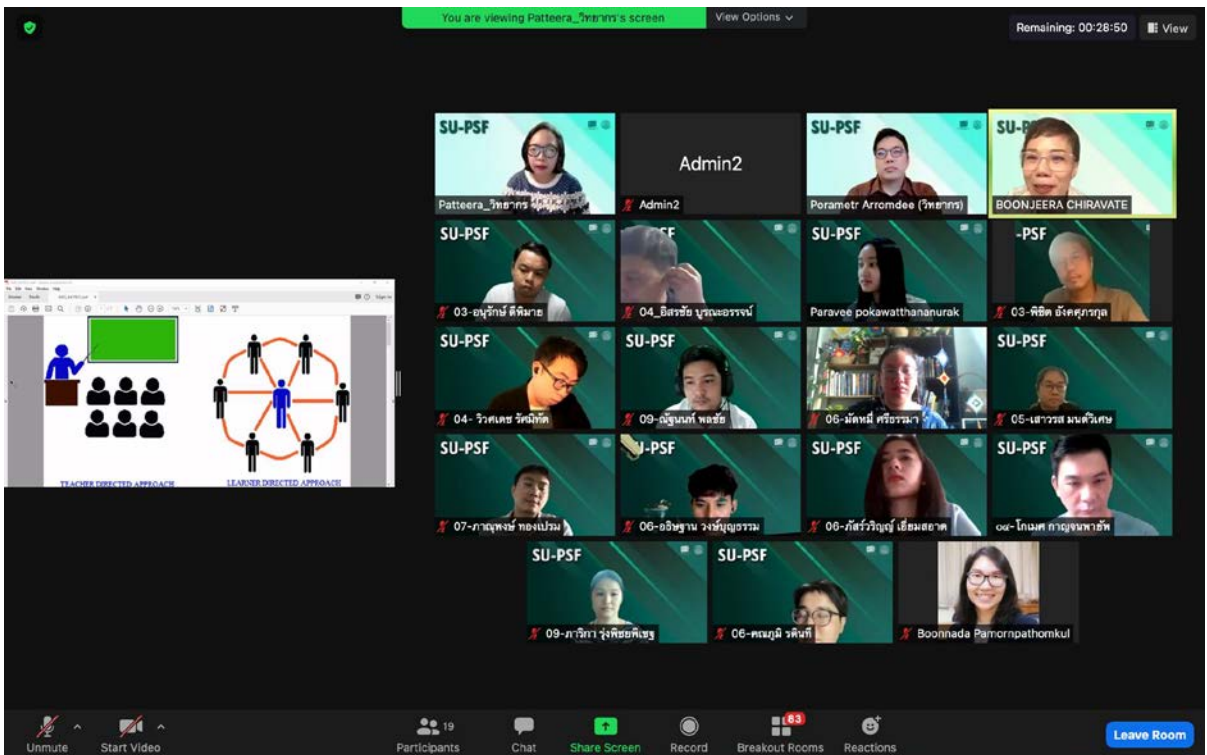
You are viewing Patteera_วิทยากร's screen

View Options

Remaining: 00:28:50

View

TEACHER DIRECTED APPROACH

LEARNER DIRECTED APPROACH

SU-PSF

Patteera_วิทยากร

Admin2

Admin2

SU-PSF

Porametr Arromdee (วิทยากร)

SU-PSF

BOONJEERA CHIRAVATE

SU-PSF

03-อนุรักษ์ ดีพิมาย

SU-PSF

04_อิสรชัย บูรณะอรรจน์

SU-PSF

Paravee pokawatthananurak

SU-PSF

03-พิชิต อังคศุภกุล

SU-PSF

04- วิวัศเดช วัฒนิทัต

SU-PSF

09-ณัฐนนท์ พลชัย

06-มัตหมี่ ศรีธรรมา

SU-PSF

05-เสาวรส มนต์วิเศษ

SU-PSF

07-ภาณุพงษ์ ทองเปรม

SU-PSF

06-อธิษฐาน วงษ์บุญธรรม

SU-PSF

06-ภัสร์วริญญ์ เอี่ยมสอาด

SU-PSF

๐๔-โกเมศ กาญจนพายัพ

SU-PSF

09-ภาวิกา รุ่งพิชยพิเชฐ

SU-PSF

06-คณภูมิ รตินที

Boonnada Pamornpathomkul

Unmute

Start Video

19

Participants

Chat

Share Screen

Record

63

Breakout Rooms

Reactions

Leave Room